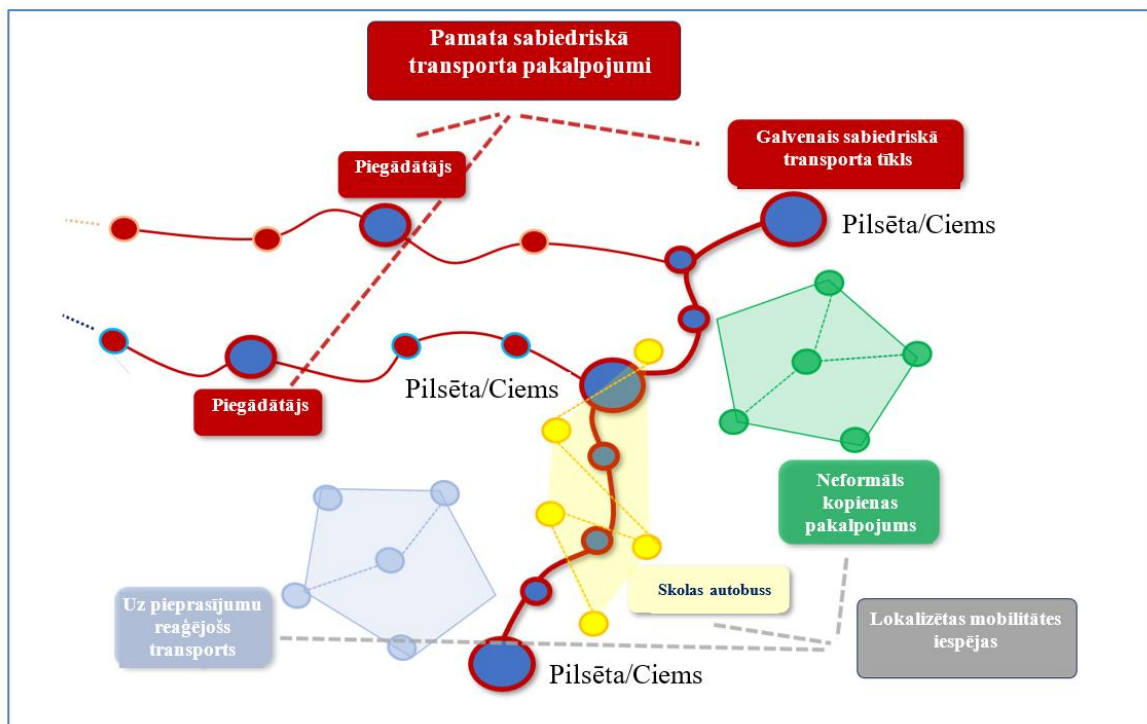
Pamata sabiedriskā transporta pakalpojumi

Galvenais sabiedriskā transporta tīkls

Piegādātājs

Pilsēta/Ciems

Pilsēta/Ciems

Piegādātājs

Neformāls kopienas pakalpojums

Skolas autobuss

Uz pieprasījumu reaģējošs transports

Lokalizētas mobilitātes iespējas

Pilsēta/Ciems